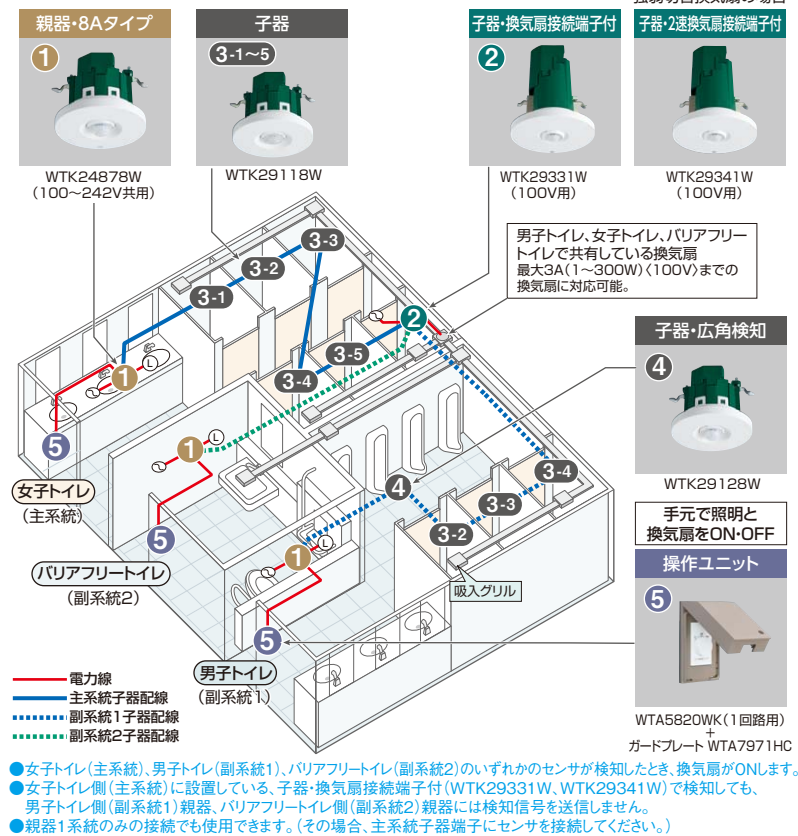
親器・8Aタイプ
1
WTK24878W
（100～242V共用）

子器
3-1～5
WTK29118W

強制另接換気扇の場合

子器・換気扇接続端子付
2
WTK29331W
（100V用）

子器・2速換気扇接続端子付
WTK29341W
（100V用）

男子トイレ、女子トイレ、バリアフリートイレで共有している換気扇
最大3A（1～300W）〈100V〉までの換気扇に対応可能。

3-3
3-2
3-1
2
3-5
3-4
1
L
5
女子トイレ
（主系統）
1
L
5
バリアフリートイレ
（副系統2）
1
L
5
男子トイレ
（副系統1）
4
3-4
3-3
3-2
吸入グリル

子器・広角検知
4
WTK29128W

手元で照明と換気扇をON・OFF

操作ユニット
5
WTA5820WK（1回路用）
＋
ガードプレート WTA7971HC

電力線
主系統子器配線
副系統1子器配線
副系統2子器配線

●女子トイレ（主系統）、男子トイレ（副系統1）、バリアフリートイレ（副系統2）のいずれかのセンサが検知したとき、換気扇がONします。
●女子トイレ側（主系統）に設置している、子器・換気扇接続端子付（WTK29331W、WTK29341W）で検知しても、男子トイレ側（副系統1）親器、バリアフリートイレ側（副系統2）親器には検知信号を送信しません。
●親器1系統のみの接続でも使用できます。（その場合、主系統子器端子にセンサを接続してください。）